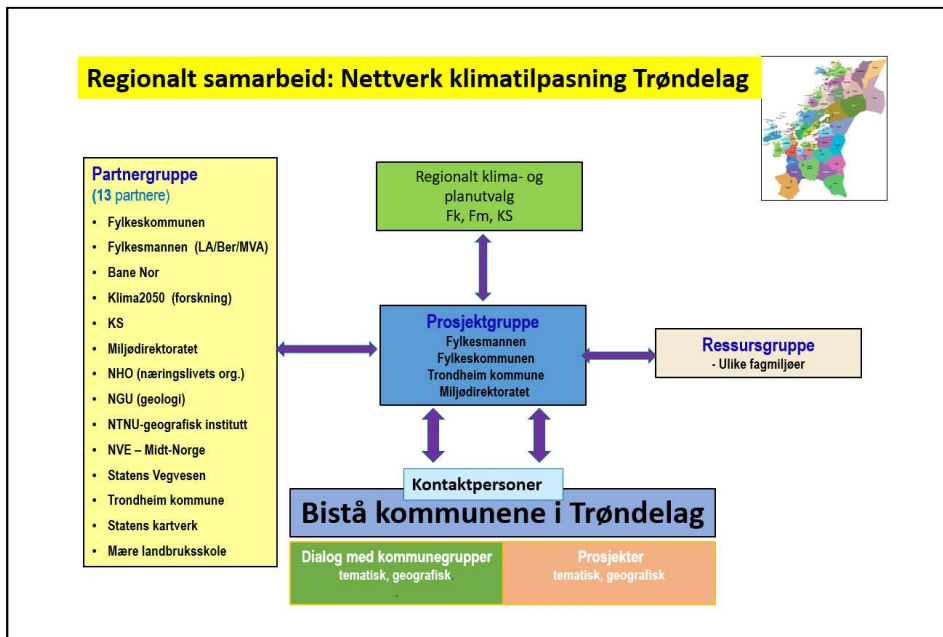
Regionalt samarbeid: Nettverk klimatilpasning Trøndelag

Partnergruppe
(13 partnere)
• Fylkeskommunen
• Fylkesmannen (LA/Ber/MVA)
• Bane Nor
• Klima2050 (forskning)
• KS
• Miljødirektoratet
• NHO (næringslivets org.)
• NGU (geologi)
• NTNU-geografisk institutt
• NVE – Midt-Norge
• Statens Vegvesen
• Trondheim kommune
• Statens kartverk
• Mære landbruksskole

Regionalt klima- og planutvalg
Fk, Fm, KS

Prosjektgruppe
Fylkesmannen
Fylkeskommunen
Trondheim kommune
Miljødirektoratet

Ressursgruppe
- Ulike fagmiljøer

Kontaktpersoner

Bistå kommunene i Trøndelag

Dialog med kommunegrupper
tematisk, geografisk

Prosjekter
tematisk, geografisk